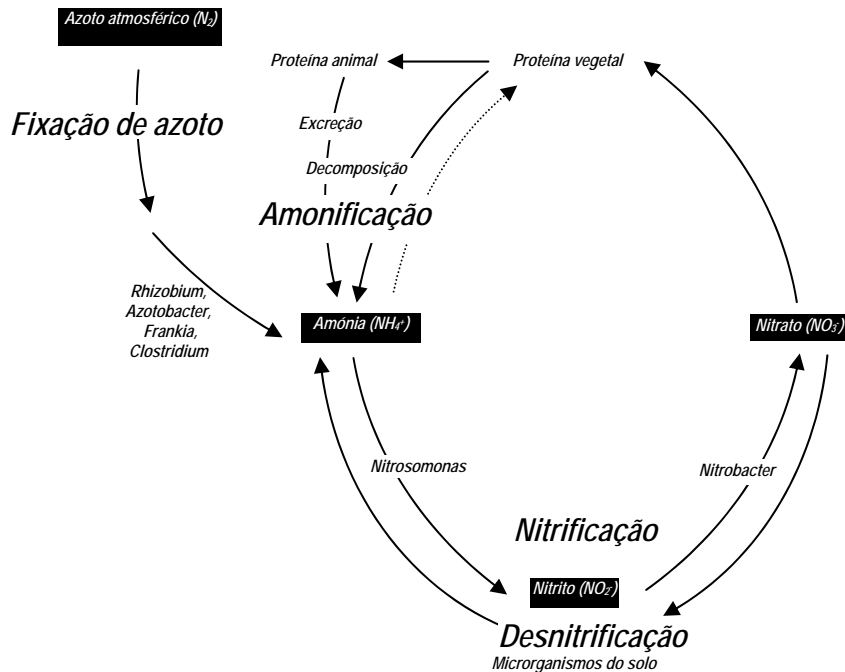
Azoto atmosférico ($N_2$)

Fixação de azoto

Proteína animal

Proteína vegetal

Excreção

Decomposição

Amonificação

Rhizobium, Azotobacter, Frankia, Clostridium

Amónia ($NH_4^+$)

Nitrato ($NO_3^-$)

Nitrosomonas

Nitrobacter

Nitrificação

Nitrito ($NO_2^-$)

Desnitrificação

Microrganismos do solo